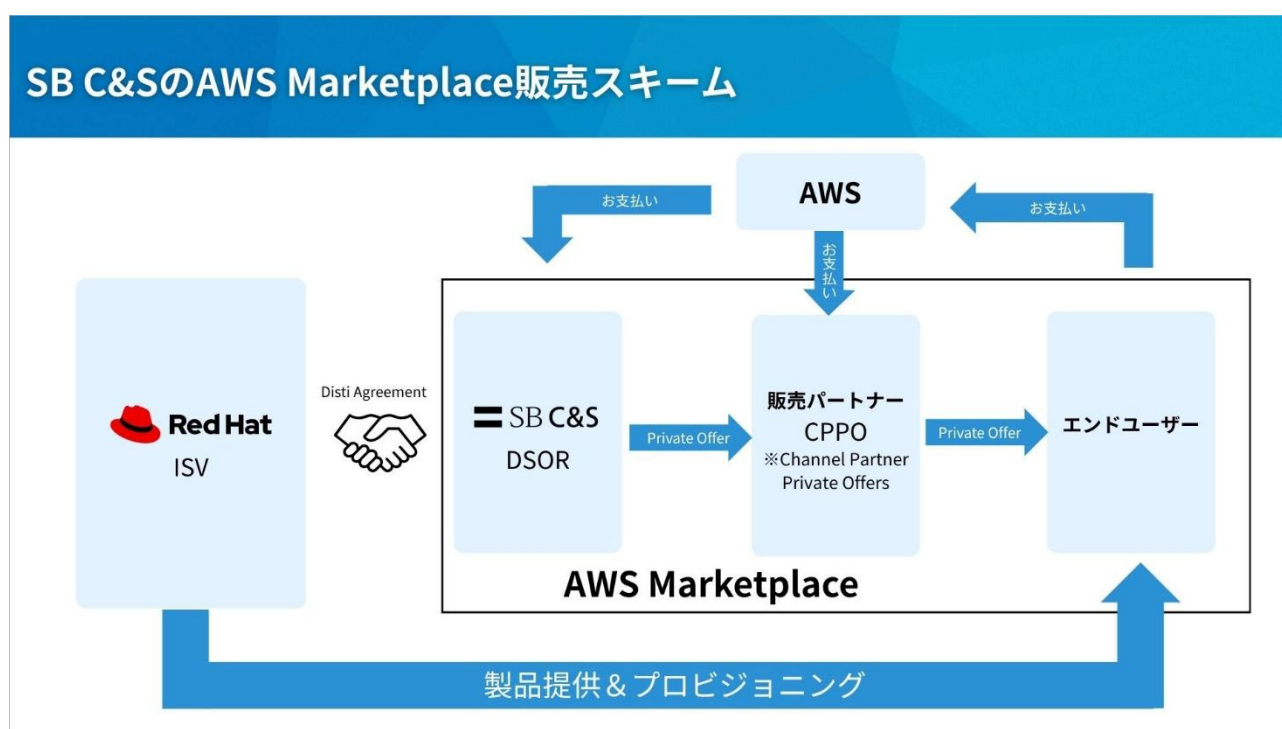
SB C&SのAWS Marketplace販売スキーム

お支払い

AWS

お支払い

お支払い

Red Hat
ISV

Disti Agreement

SB C&S
DSOR

Private Offer

販売パートナー
CPPO
※Channel Partner Private Offers

Private Offer

エンドユーザー

AWS Marketplace

製品提供＆プロビジョニング